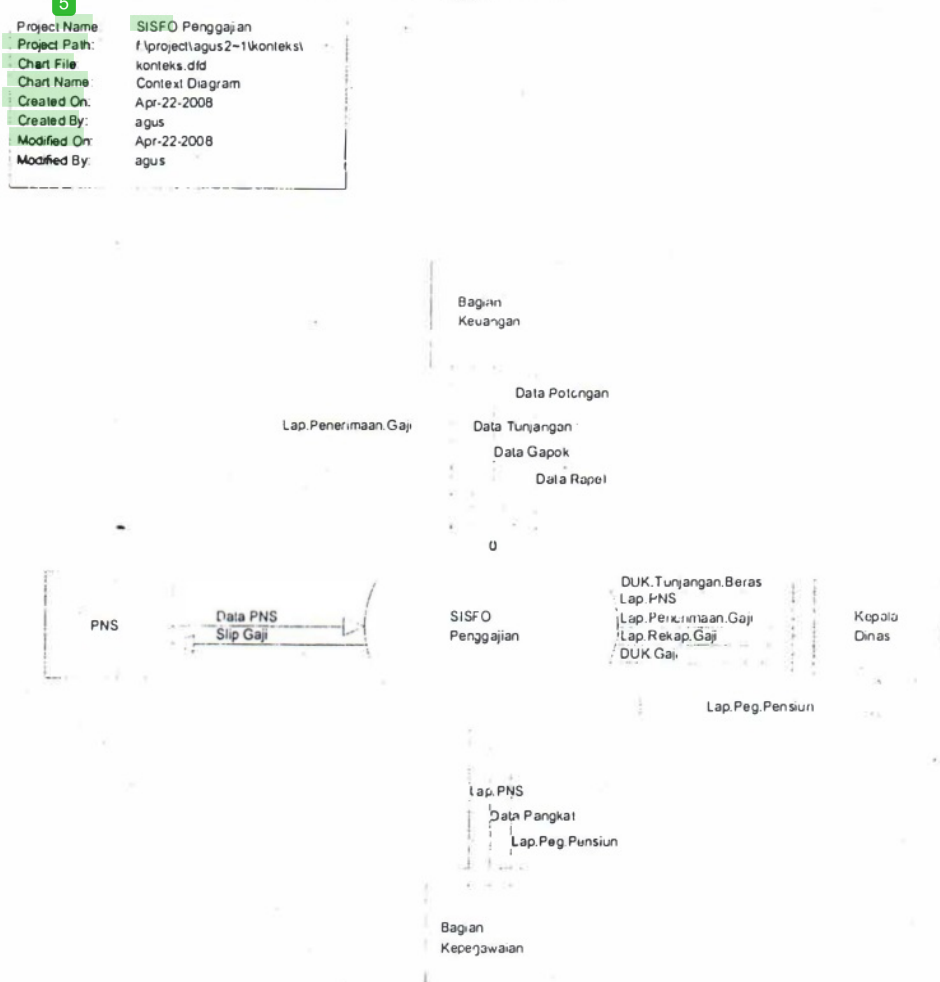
5

| | |
|---|---|
| Project Name: | SISFO Penggajian |
| Project Path: | f:\project\agus2~1\konteks\ |
| Chart File: | konteks.dfd |
| Chart Name: | Context Diagram |
| Created On: | Apr-22-2008 |
| Created By: | agus |
| Modified On: | Apr-22-2008 |
| Modified By: | agus |

Bagian Keuangan

Data Potongan

Lap.Penerimaan.Gaji

Data Tunjangan

Data Gapok

Data Rapel

0

PNS

Data PNS

Slip Gaji

SISFO Penggajian

DUK.Tunjangan.Beras

Lap.PNS

Lap.Penerimaan.Gaji

Lap.Rekap.Gaji

DUK.Gaji

Kepala Dinas

Lap.Peg.Pensiun

Lap.PNS

Data Pangkat

Lap.Peg.Pensiun

Bagian Kepegawaian